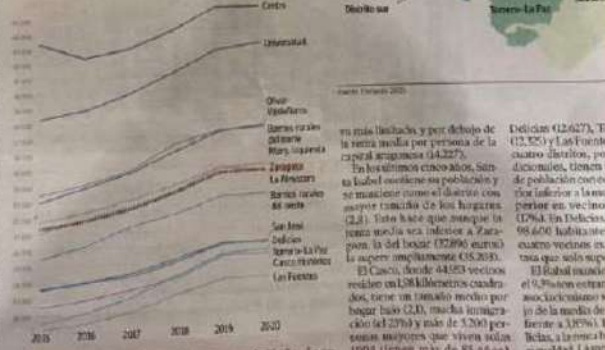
Centro
Universidad
Oliver Valdefierro
Barrios rurales del norte Miguel Ensejeña
Zaragoza
La Almozara
Barrios rurales del oeste
San José
Delicias
Torrero-La Paz
Casco Histórico
Las Fuentes
2015
2016
2017
2018
2019
2020

Distrito sur
Torrero-La Paz

Fuente: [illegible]

en más limitado, y por debajo de la renta media por persona de la capital aragonesa (14.227).

En los últimos cinco años, Santa Isabel creció en población y se mantiene como el distrito con mayor tamaño de los hogares (2,1). Esto hace que aunque la renta media sea inferior a Zaragoza, la del hogar (32.896 euros) la supere ampliamente (35.203).

El Casco, donde 44.953 vecinos residen en 1,98 kilómetros cuadrados, tiene un tamaño medio por hogar bajo (2,1), mucha inmigración (el 23%) y más de 3.200 personas mayores que viven solas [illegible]

Delicias (2.627), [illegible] (2.321) y Las Fuentes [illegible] cuatro distritos, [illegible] dicionales, tienen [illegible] de población con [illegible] ción inferior a la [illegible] perior en vecino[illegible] (17%). En Delicias, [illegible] 98.600 habitantes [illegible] cuatro vecinos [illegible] tasa que solo supe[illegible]

El Rabal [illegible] el 9,9% son extran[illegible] asociacionismo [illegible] jo de la media de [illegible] frente a 3,16%). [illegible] Belas, la tercera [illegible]